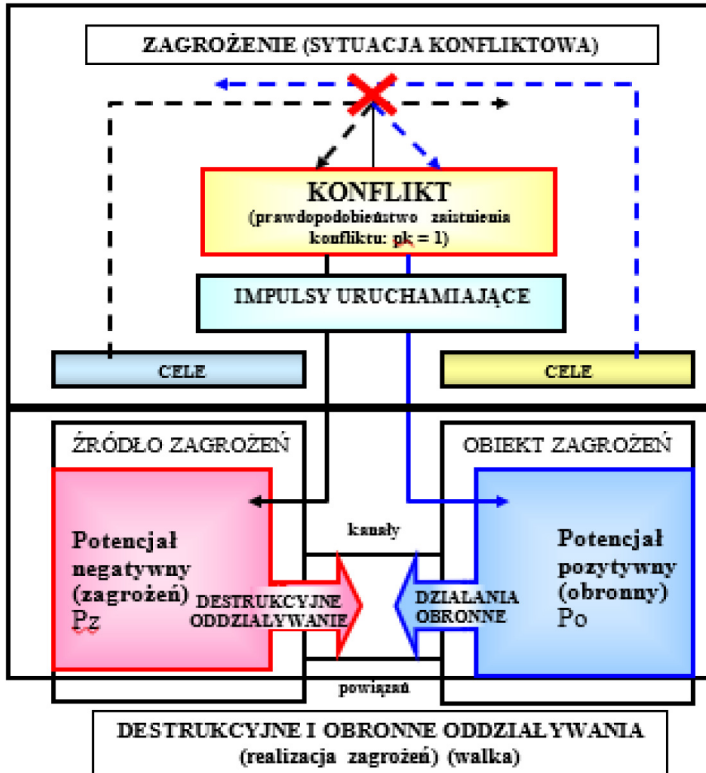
ZAGROŻENIE (SYTUACJA KONFLIKTOWA)

KONFLIKT
(prawdopodobieństwo zaistnienia konfliktu: pk = 1)

IMPULSY URUCHAMIAJĄCE

CELE

CELE

ŹRÓDŁO ZAGROŻEŃ

OBIEKT ZAGROŻEŃ

Potencjał negatywny (zagrożeń) Pz

DESTRUKCYJNE ODDZIAŁYWANIE

kanały

DZIAŁANIA OBRONNE

Potencjał pozytywny (obronny) Po

powiązań

DESTRUKCYJNE I OBRONNE ODDZIAŁYWANIA
(realizacja zagrożeń) (walka)